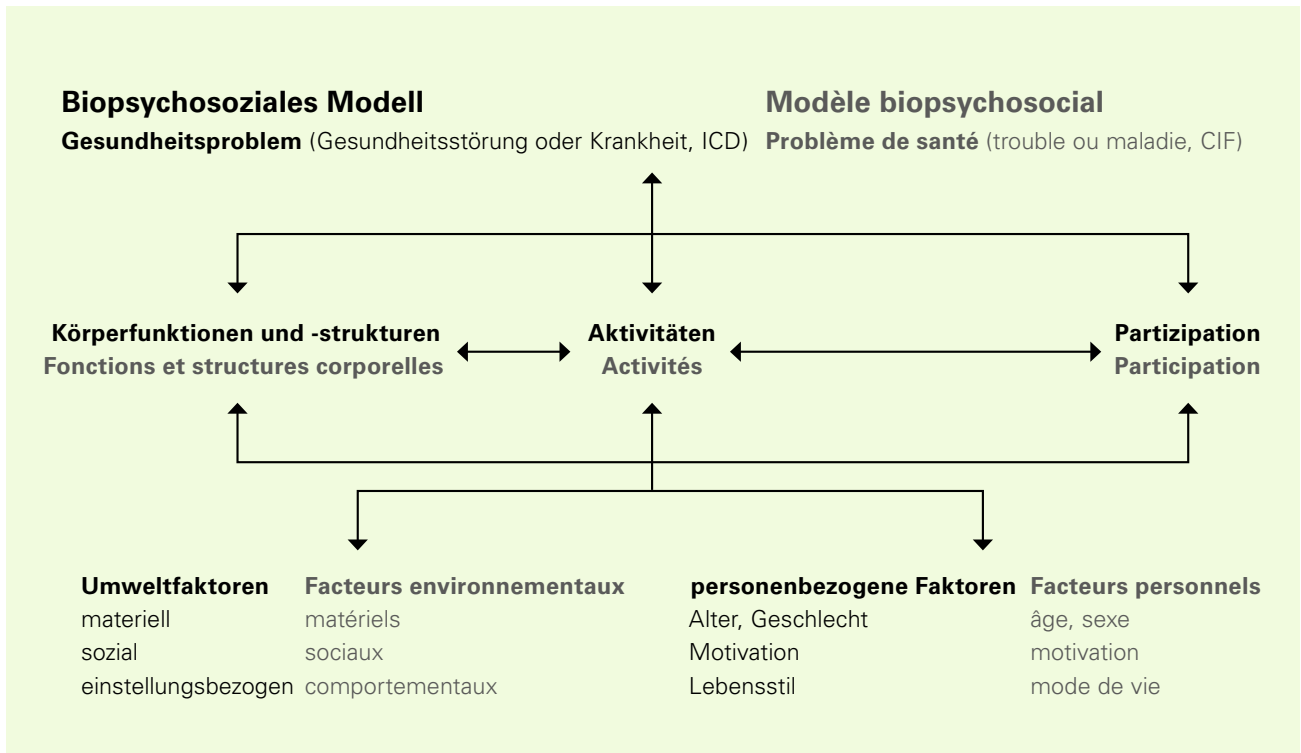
**Biopsychosoziales Modell**
**Gesundheitsproblem** (Gesundheitsstörung oder Krankheit, ICD)

**Modèle biopsychosocial**
**Problème de santé** (trouble ou maladie, CIF)

**Körperfunktionen und -strukturen**
**Fonctions et structures corporelles**

**Aktivitäten**
**Activités**

**Partizipation**
**Participation**

**Umweltfaktoren**
materiell
sozial
einstellungsbezogen

**Facteurs environnementaux**
matériels
sociaux
comportementaux

**personenbezogene Faktoren**
Alter, Geschlecht
Motivation
Lebensstil

**Facteurs personnels**
âge, sexe
motivation
mode de vie